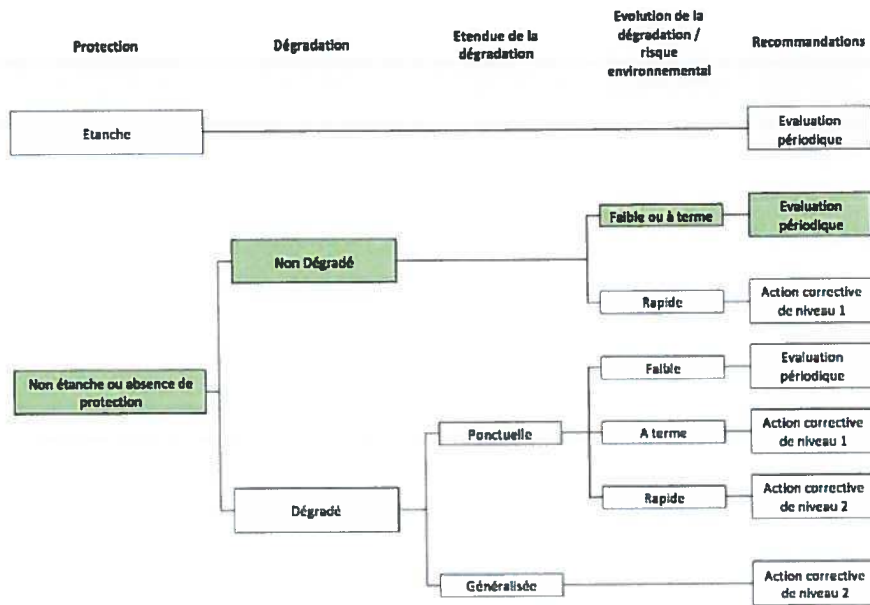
Protection

Dégradation

Etendue de la dégradation

Evolution de la dégradation / risque environnemental

Recommandations

Etanche

Evaluation périodique

Non étanche ou absence de protection

Non Dégradé

Faible ou à terme

Evaluation périodique

Rapide

Action corrective de niveau 1

Dégradé

Ponctuelle

Faible

Evaluation périodique

A terme

Action corrective de niveau 1

Rapide

Action corrective de niveau 2

Généralisée

Action corrective de niveau 2